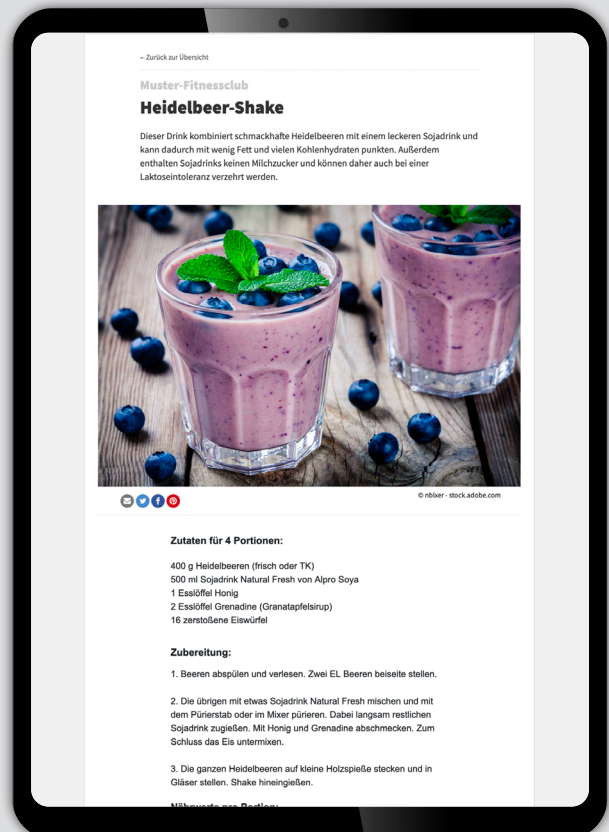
← Zurück zur Übersicht

Muster-Fitnessclub

Heidelbeer-Shake

Dieser Drink kombiniert schmackhafte Heidelbeeren mit einem leckeren Sojadrink und kann dadurch mit wenig Fett und vielen Kohlenhydraten punkten. Außerdem enthalten Sojadrinks keinen Milchzucker und können daher auch bei einer Laktoseintoleranz verzehrt werden.

© nblxer - stock.adobe.com

Zutaten für 4 Portionen:

400 g Heidelbeeren (frisch oder TK)
500 ml Sojadrink Natural Fresh von Alpro Soya
1 Esslöffel Honig
2 Esslöffel Grenadine (Granatapfelsirup)
16 zerstoßene Eiswürfel

Zubereitung:

1. Beeren abspülen und verlesen. Zwei EL Beeren beiseite stellen.

2. Die übrigen mit etwas Sojadrink Natural Fresh mischen und mit dem Pürierstab oder im Mixer pürieren. Dabei langsam restlichen Sojadrink zugießen. Mit Honig und Grenadine abschmecken. Zum Schluss das Eis untermixen.

3. Die ganzen Heidelbeeren auf kleine Holzspieße stecken und in Gläser stellen. Shake hineingießen.

Nährwerte pro Portion: